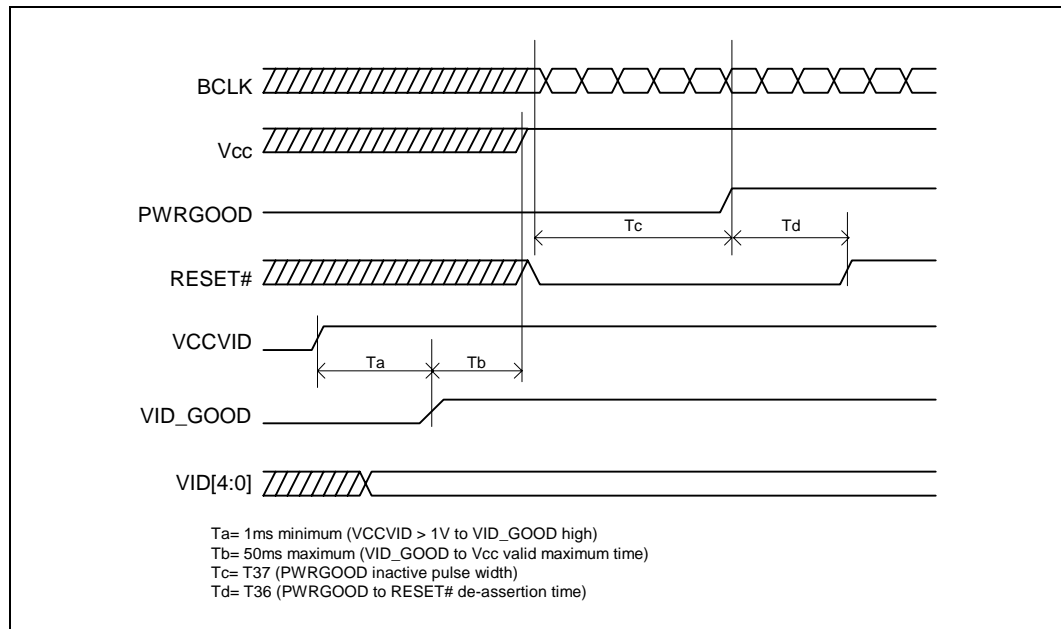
BCLK

Vcc

PWRGOOD

Tc

Td

RESET#

VCCVID

Ta

Tb

VID_GOOD

VID[4:0]

Ta= 1ms minimum (VCCVID > 1V to VID_GOOD high)
Tb= 50ms maximum (VID_GOOD to Vcc valid maximum time)
Tc= T37 (PWRGOOD inactive pulse width)
Td= T36 (PWRGOOD to RESET# de-assertion time)